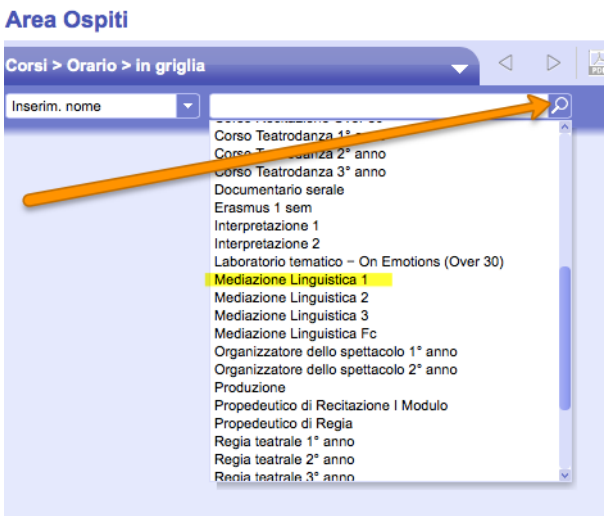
Area Ospiti

Corsi > Orario > in griglia

Inserim. nome

Corso Recitazione Over 30
Corso Teatrodanza 1° anno
Corso Teatrodanza 2° anno
Corso Teatrodanza 3° anno
Documentario serale
Erasmus 1 sem
Interpretazione 1
Interpretazione 2
Laboratorio tematico – On Emotions (Over 30)
Mediazione Linguistica 1
Mediazione Linguistica 2
Mediazione Linguistica 3
Mediazione Linguistica Fc
Organizzatore dello spettacolo 1° anno
Organizzatore dello spettacolo 2° anno
Produzione
Propedeutico di Recitazione I Modulo
Propedeutico di Regia
Regia teatrale 1° anno
Regia teatrale 2° anno
Regia teatrale 3° anno